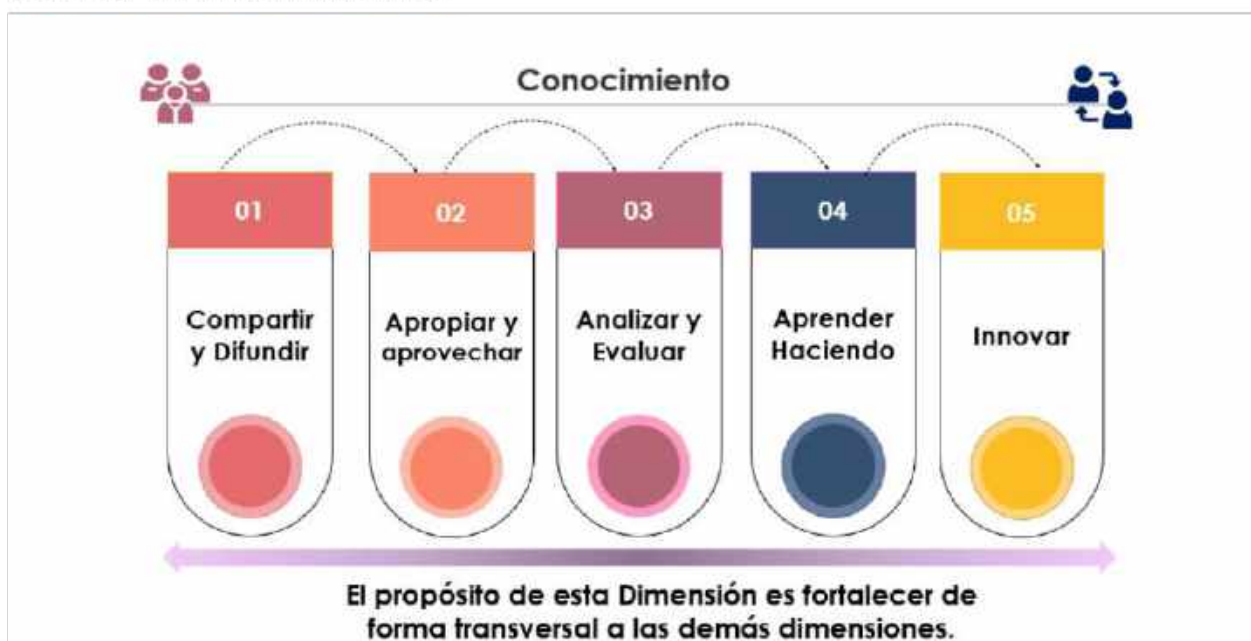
Conocimiento

01

Compartir y Difundir

02

Apropiar y aprovechar

03

Analizar y Evaluar

04

Aprender Haciendo

05

Innovar

El propósito de esta Dimensión es fortalecer de forma transversal a las demás dimensiones.